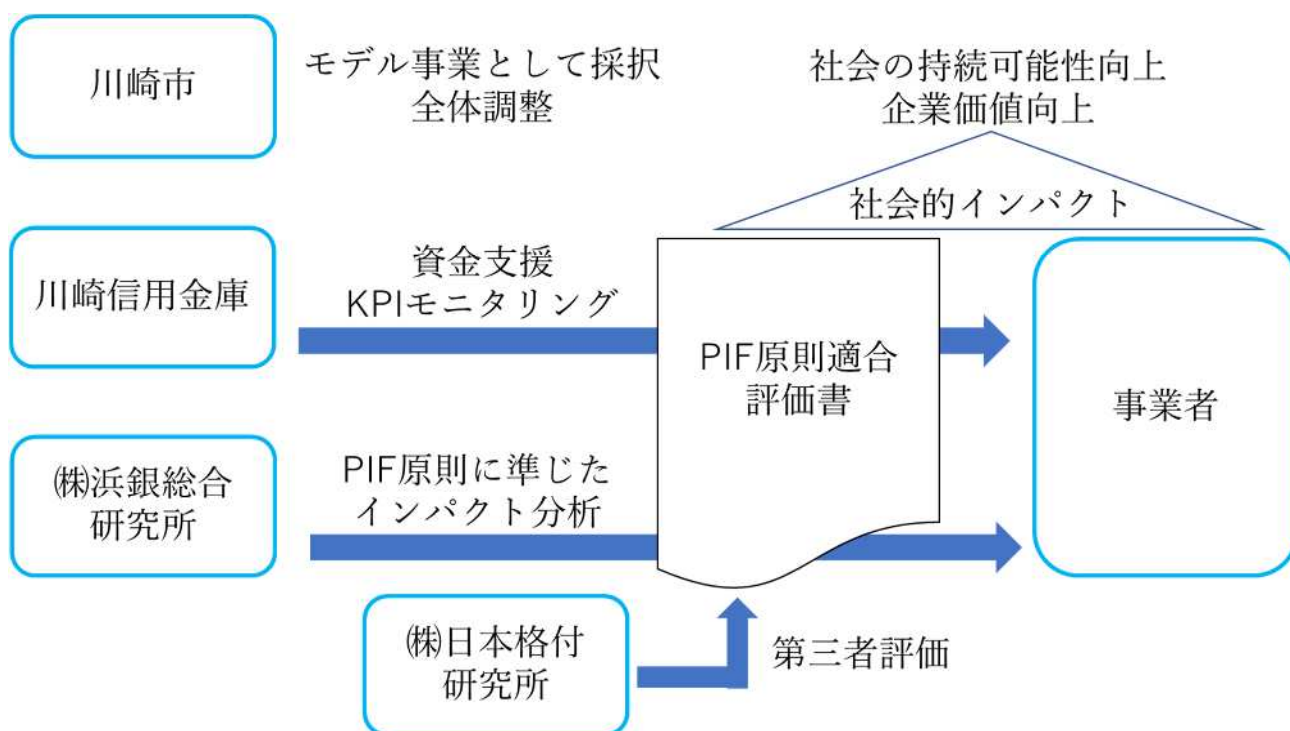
川崎市

モデル事業として採択
全体調整

社会の持続可能性向上
企業価値向上

社会的インパクト

川崎信用金庫

資金支援
KPIモニタリング

PIF原則適合
評価書

事業者

㈱浜銀総合
研究所

PIF原則に準じた
インパクト分析

㈱日本格付
研究所

第三者評価